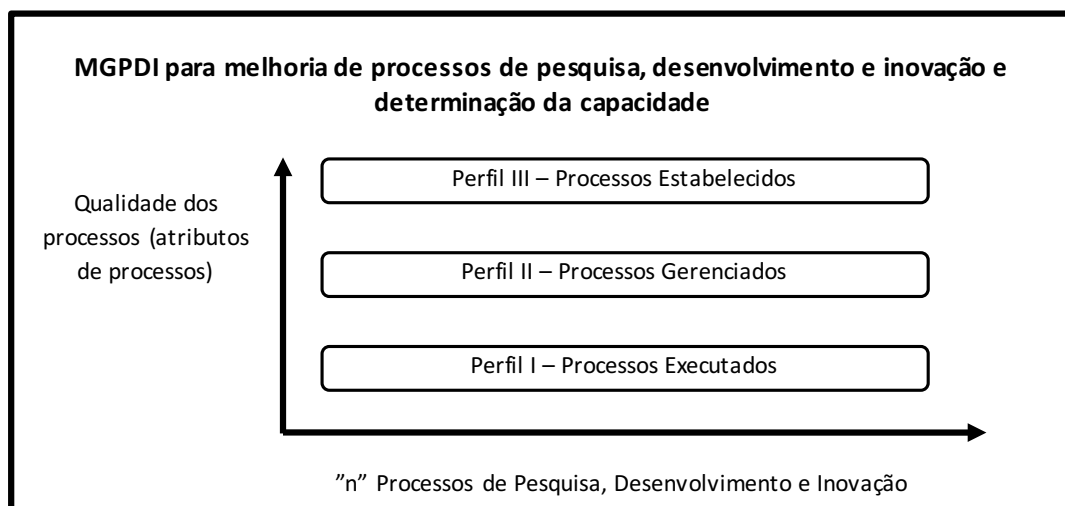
MGPDI para melhoria de processos de pesquisa, desenvolvimento e inovação e determinação da capacidade

Qualidade dos processos (atributos de processos)

Perfil III – Processos Estabelecidos

Perfil II – Processos Gerenciados

Perfil I – Processos Executados

”n” Processos de Pesquisa, Desenvolvimento e Inovação